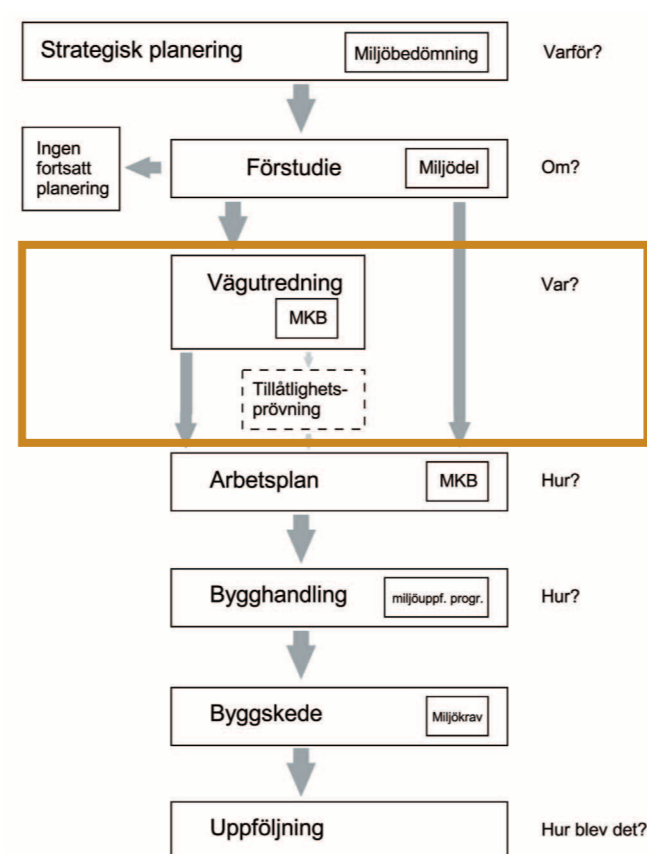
Strategisk planering

Miljöbedömning

Varför?

Ingen fortsatt planering

Förstudie

Miljödel

Om?

Vägutredning

MKB

Var?

Tillåtlighetsprövning

Arbetsplan

MKB

Hur?

Bygghandling

miljöuppf. progr.

Hur?

Byggskede

Miljökrav

Uppföljning

Hur blev det?